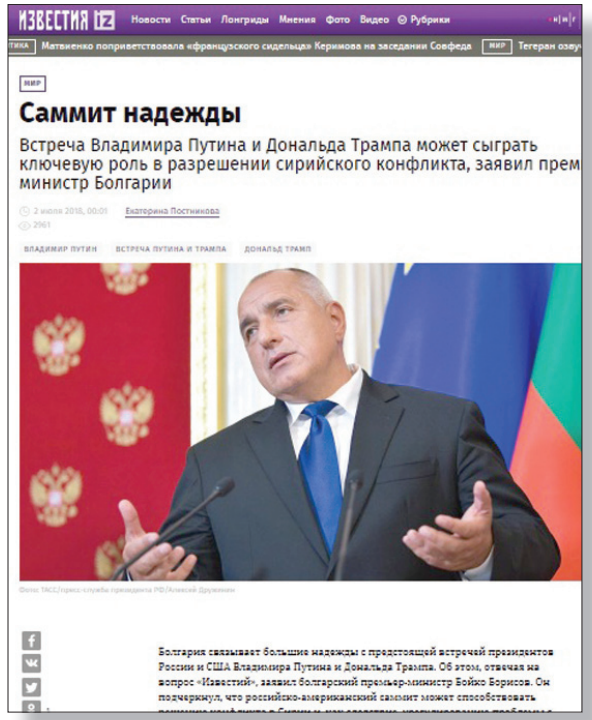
ИЗВЕСТИЯ iz Новости Статьи Лонгриды Мнения Фото Видео Рубрики

ТИКА Матвиенко поприветствовала «французского сидельца» Керимова на заседании Совфеда МИР Тегеран озву

МИР

Саммит надежды

Встреча Владимира Путина и Дональда Трампа может сыграть ключевую роль в разрешении сирийского конфликта, заявил прем министр Болгарии

2 июля 2018, 00:01 Екатерина Постникова
2961

ВЛАДИМИР ПУТИН ВСТРЕЧА ПУТИНА И ТРАМПА ДОНАЛЬД ТРАМП

Фото: ТАСС/пресс-служба президента РФ/Алексей Дружинин

Болгария связывает большие надежды с предстоящей встречей президентов России и США Владимира Путина и Дональда Трампа. Об этом, отвечая на вопрос «Известий», заявил болгарский премьер-министр Бойко Борисов. Он подчеркнул, что российско-американский саммит может способствовать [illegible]